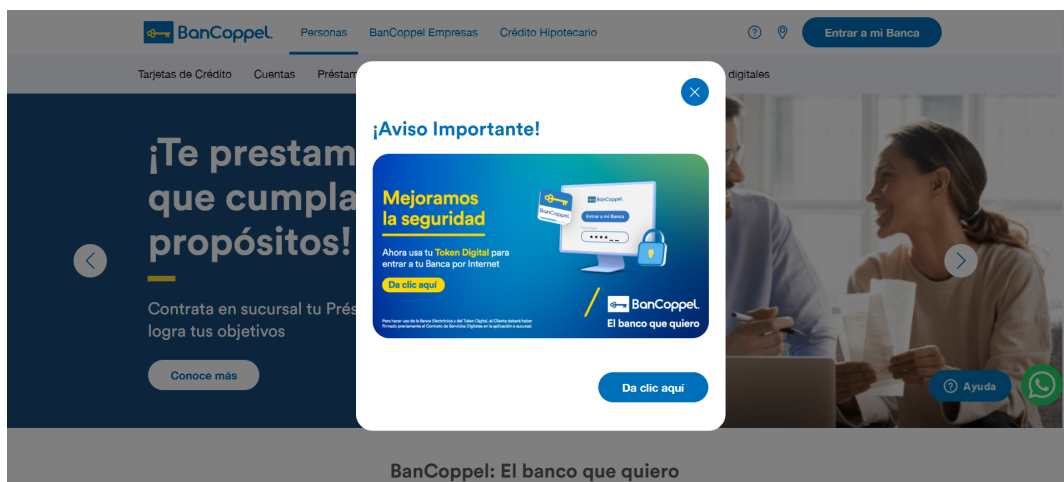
BanCoppel. Personas BanCoppel Empresas Crédito Hipotecario Entrar a mi Banca

Tarjetas de Crédito Cuentas Préstam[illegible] digitales

¡Te prestam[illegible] que cumpla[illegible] propósitos!

Contrata en sucursal tu Prés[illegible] logra tus objetivos

Conoce más

¡Aviso Importante!

Mejoramos la seguridad

Ahora usa tu Token Digital para entrar a tu Banca por Internet

Da clic aquí

BanCoppel

BanCoppel

Entrar a mi Banca

BanCoppel.
El banco que quiero

Para hacer uso de la Banca Electrónica y del Token Digital, el Cliente deberá haber firmado previamente el Contrato de Servicios Digitales en la aplicación o sucursal.

Da clic aquí

Ayuda

BanCoppel: El banco que quiero